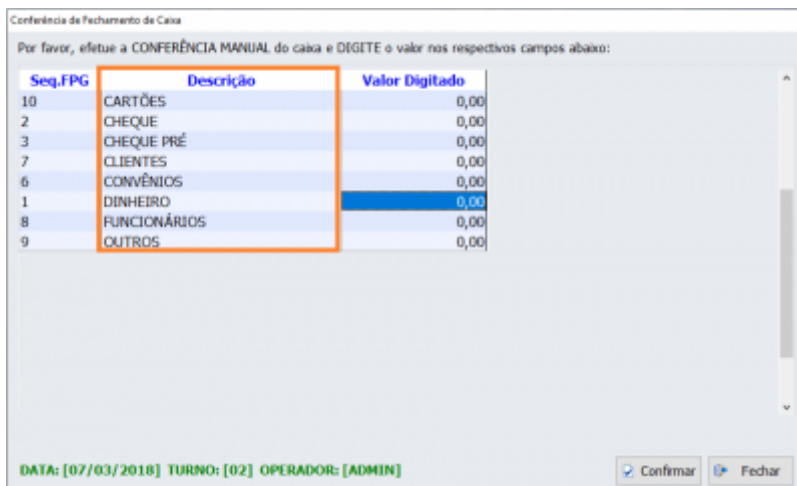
Conferência de Fechamento de Caixa

Por favor, efetue a CONFERÊNCIA MANUAL do caixa e DIGITE o valor nos respectivos campos abaixo:

| Seq.FPG | Descrição | Valor Digitado |
|---|---|---|
| 10 | CARTÕES | 0,00 |
| 2 | CHEQUE | 0,00 |
| 3 | CHEQUE PRÉ | 0,00 |
| 7 | CLIENTES | 0,00 |
| 6 | CONVÊNIOS | 0,00 |
| 1 | DINHEIRO | 0,00 |
| 8 | FUNCIONÁRIOS | 0,00 |
| 9 | OUTROS | 0,00 |

DATA: [07/03/2018] TURNO: [02] OPERADOR: [ADMIN]

Confirmar Fechar